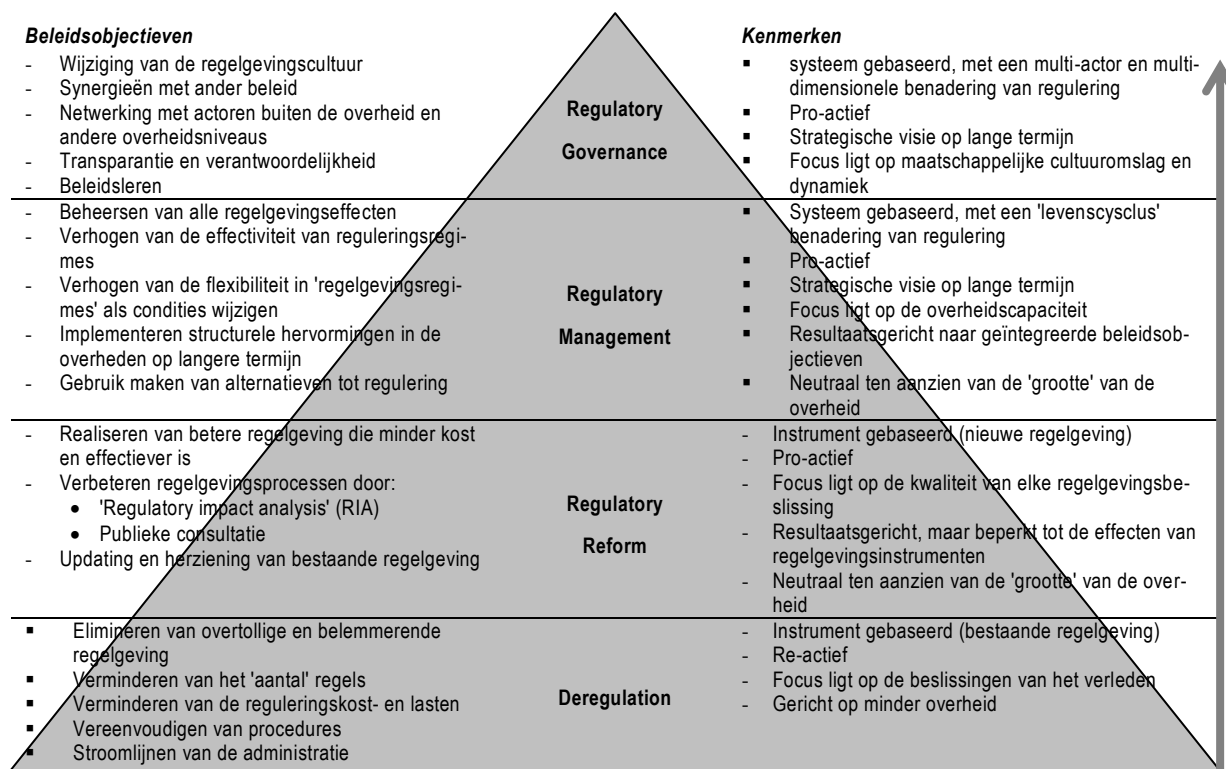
*Beleidsobjectieven*
- Wijziging van de regelgevingscultuur
- Synergieën met ander beleid
- Netwerking met actoren buiten de overheid en andere overheidsniveaus
- Transparantie en verantwoordelijkheid
- Beleidsleren

Regulatory Governance

*Kenmerken*
▪ systeem gebaseerd, met een multi-actor en multidimensionele benadering van regulering
▪ Pro-actief
▪ Strategische visie op lange termijn
▪ Focus ligt op maatschappelijke cultuuromslag en dynamiek

- Beheersen van alle regelgevingseffecten
- Verhogen van de effectiviteit van reguleringsregimes
- Verhogen van de flexibiliteit in 'regelgevingsregimes' als condities wijzigen
- Implementeren structurele hervormingen in de overheden op langere termijn
- Gebruik maken van alternatieven tot regulering

Regulatory Management

▪ Systeem gebaseerd, met een 'levenscysclus' benadering van regulering
▪ Pro-actief
▪ Strategische visie op lange termijn
▪ Focus ligt op de overheidscapaciteit
▪ Resultaatsgericht naar geïntegreerde beleidsobjectieven
▪ Neutraal ten aanzien van de 'grootte' van de overheid

- Realiseren van betere regelgeving die minder kost en effectiever is
- Verbeteren regelgevingsprocessen door:
  • 'Regulatory impact analysis' (RIA)
  • Publieke consultatie
- Updating en herziening van bestaande regelgeving

Regulatory Reform

- Instrument gebaseerd (nieuwe regelgeving)
- Pro-actief
- Focus ligt op de kwaliteit van elke regelgevingsbeslissing
- Resultaatsgericht, maar beperkt tot de effecten van regelgevingsinstrumenten
- Neutraal ten aanzien van de 'grootte' van de overheid

▪ Elimineren van overtollige en belemmerende regelgeving
▪ Verminderen van het 'aantal' regels
▪ Verminderen van de reguleringskost- en lasten
▪ Vereenvoudigen van procedures
▪ Stroomlijnen van de administratie

Deregulation

- Instrument gebaseerd (bestaande regelgeving)
- Re-actief
- Focus ligt op de beslissingen van het verleden
- Gericht op minder overheid